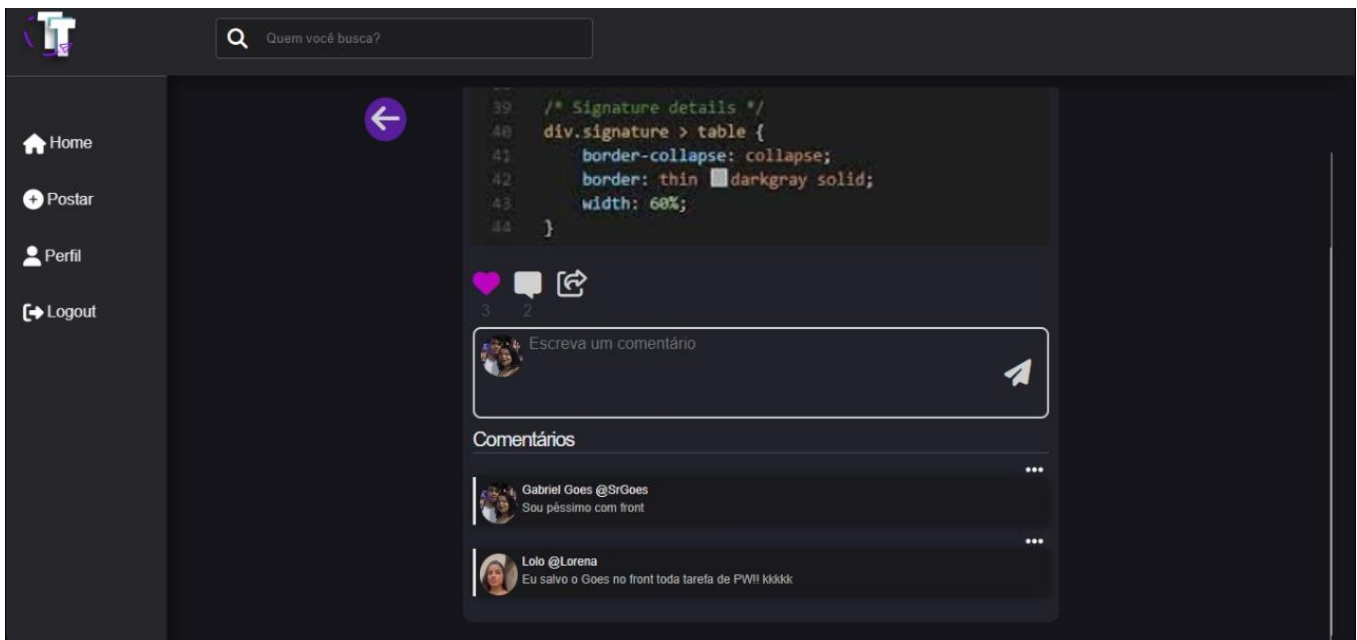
Quem você busca?

Home

Postar

Perfil

Logout

39 /* Signature details */
40 div.signature > table {
41 border-collapse: collapse;
42 border: thin darkgray solid;
43 width: 60%;
44 }

3 2

Escreva um comentário

Comentários

Gabriel Goes @SrGoes
Sou péssimo com front

Lolo @Lorena
Eu salvo o Goes no front toda tarefa de PW!! kkkkk